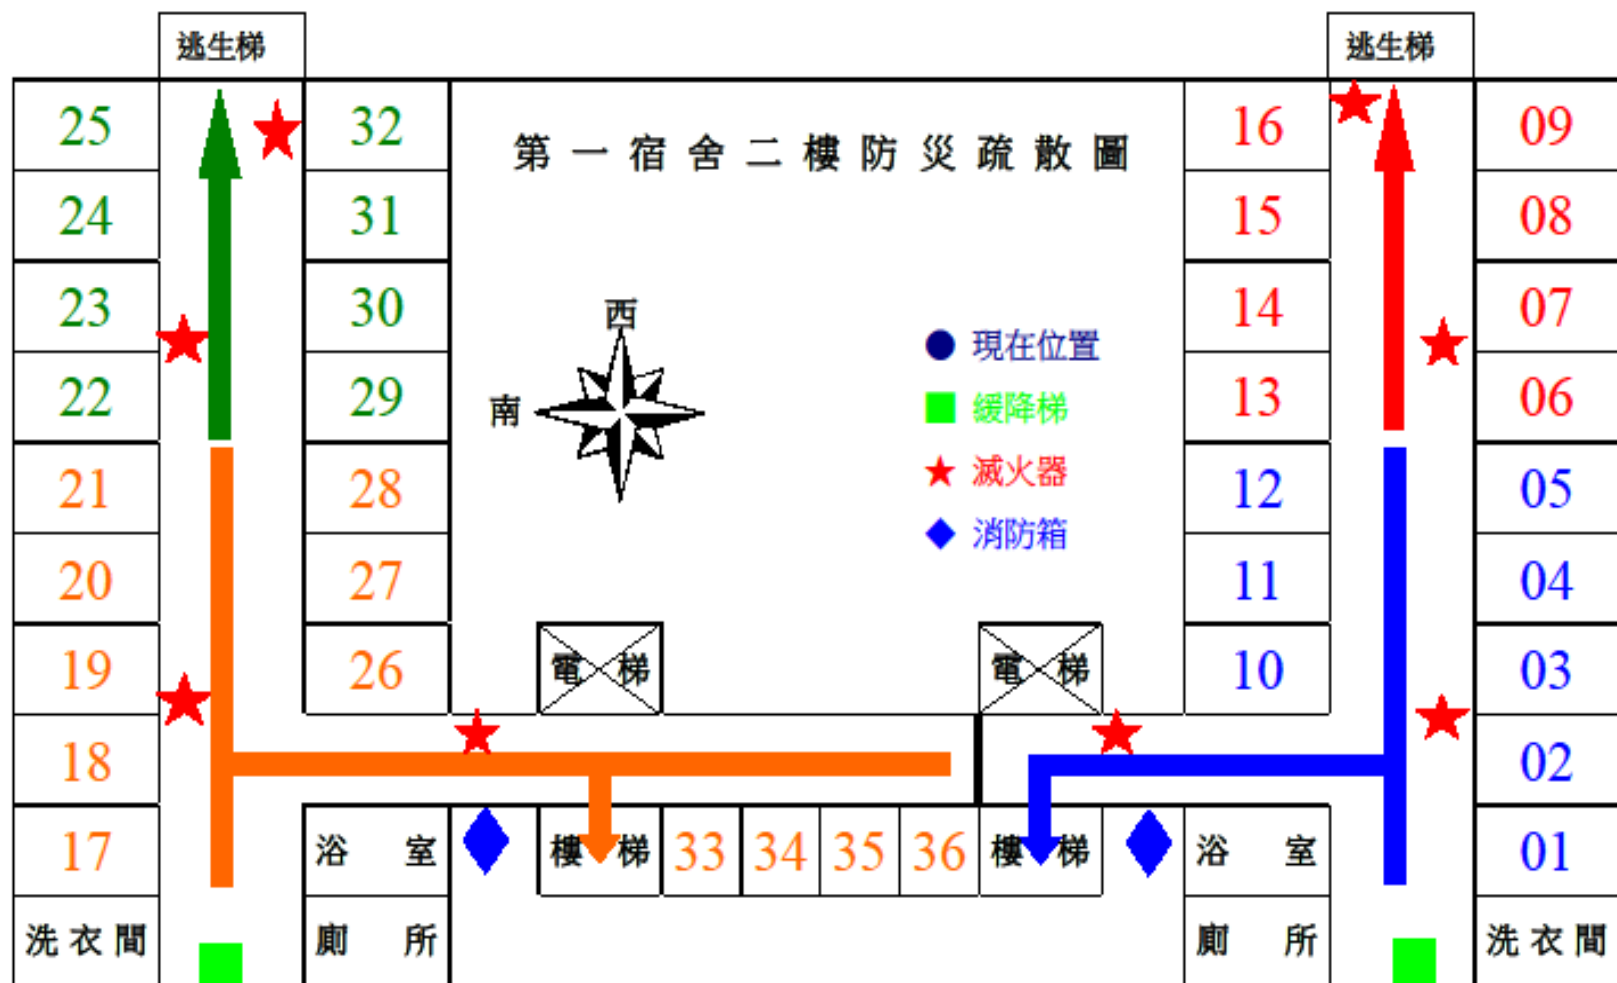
逃生梯

逃生梯

第一宿舍二樓防災疏散圖

25
24
23
22
21
20
19
18
17
洗衣間

32
31
30
29
28
27
26
浴室
廁所

西
南

● 現在位置
■ 緩降梯
★ 滅火器
◆ 消防箱

電梯
電梯

樓梯
33
34
35
36
樓梯

16
15
14
13
12
11
10
浴室
廁所

09
08
07
06
05
04
03
02
01
洗衣間